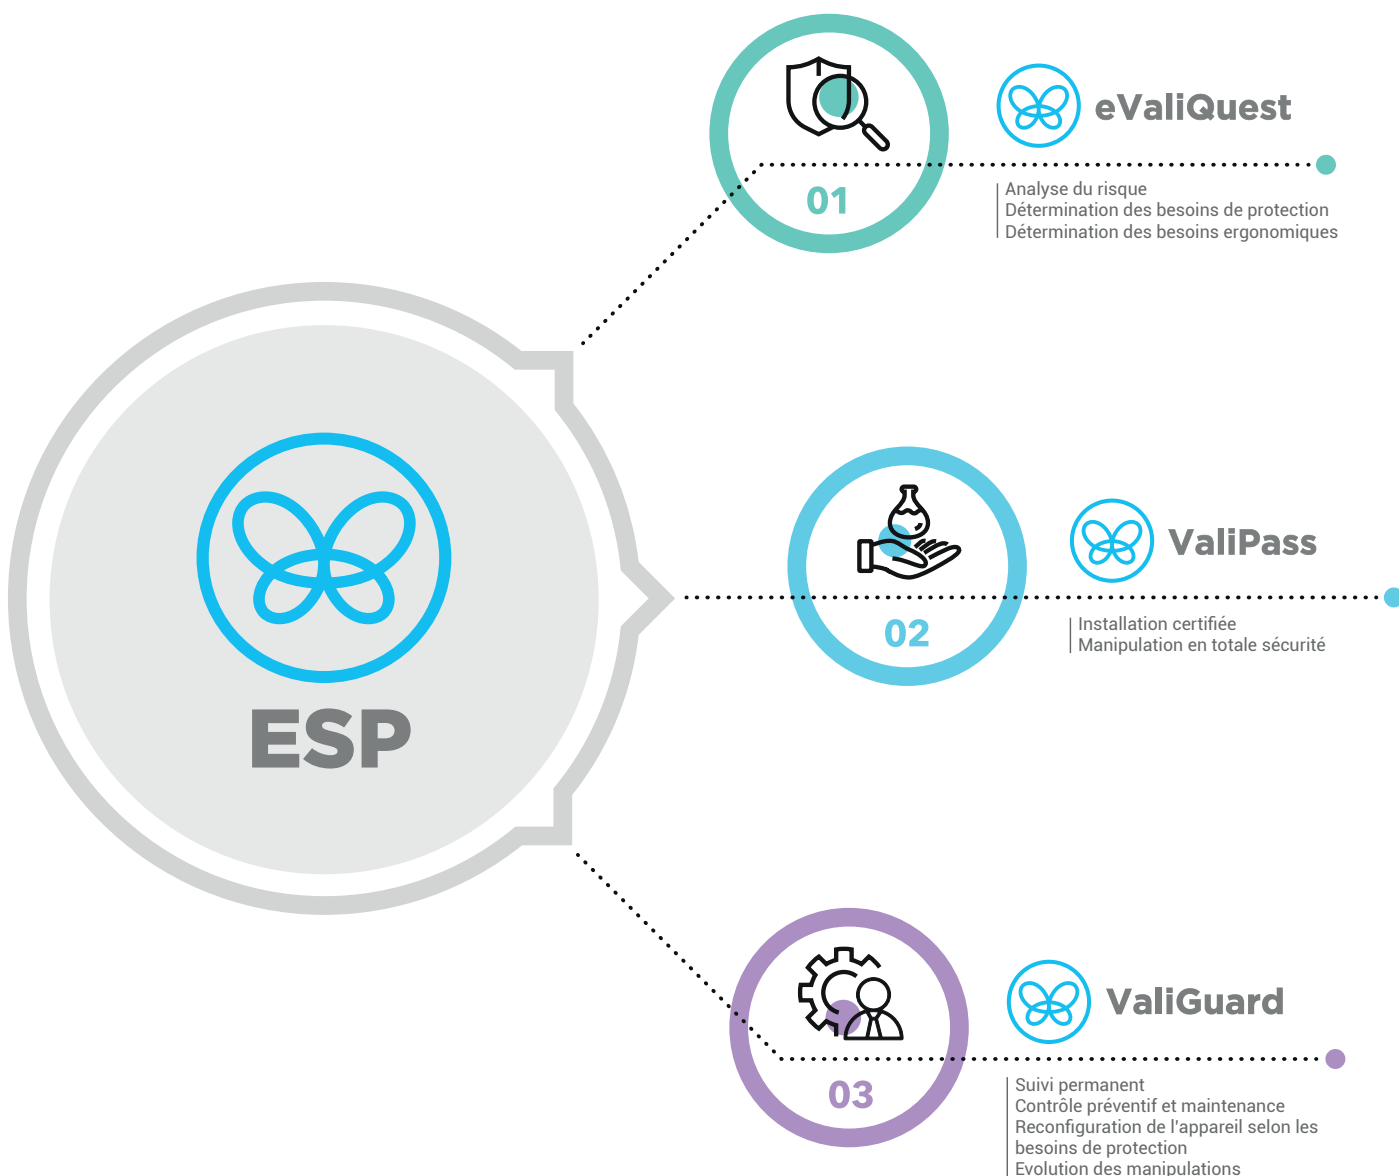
ESP

01

eValiQuest

Analyse du risque
Détermination des besoins de protection
Détermination des besoins ergonomiques

02

ValiPass

Installation certifiée
Manipulation en totale sécurité

03

ValiGuard

Suivi permanent
Contrôle préventif et maintenance
Reconfiguration de l'appareil selon les besoins de protection
Evolution des manipulations